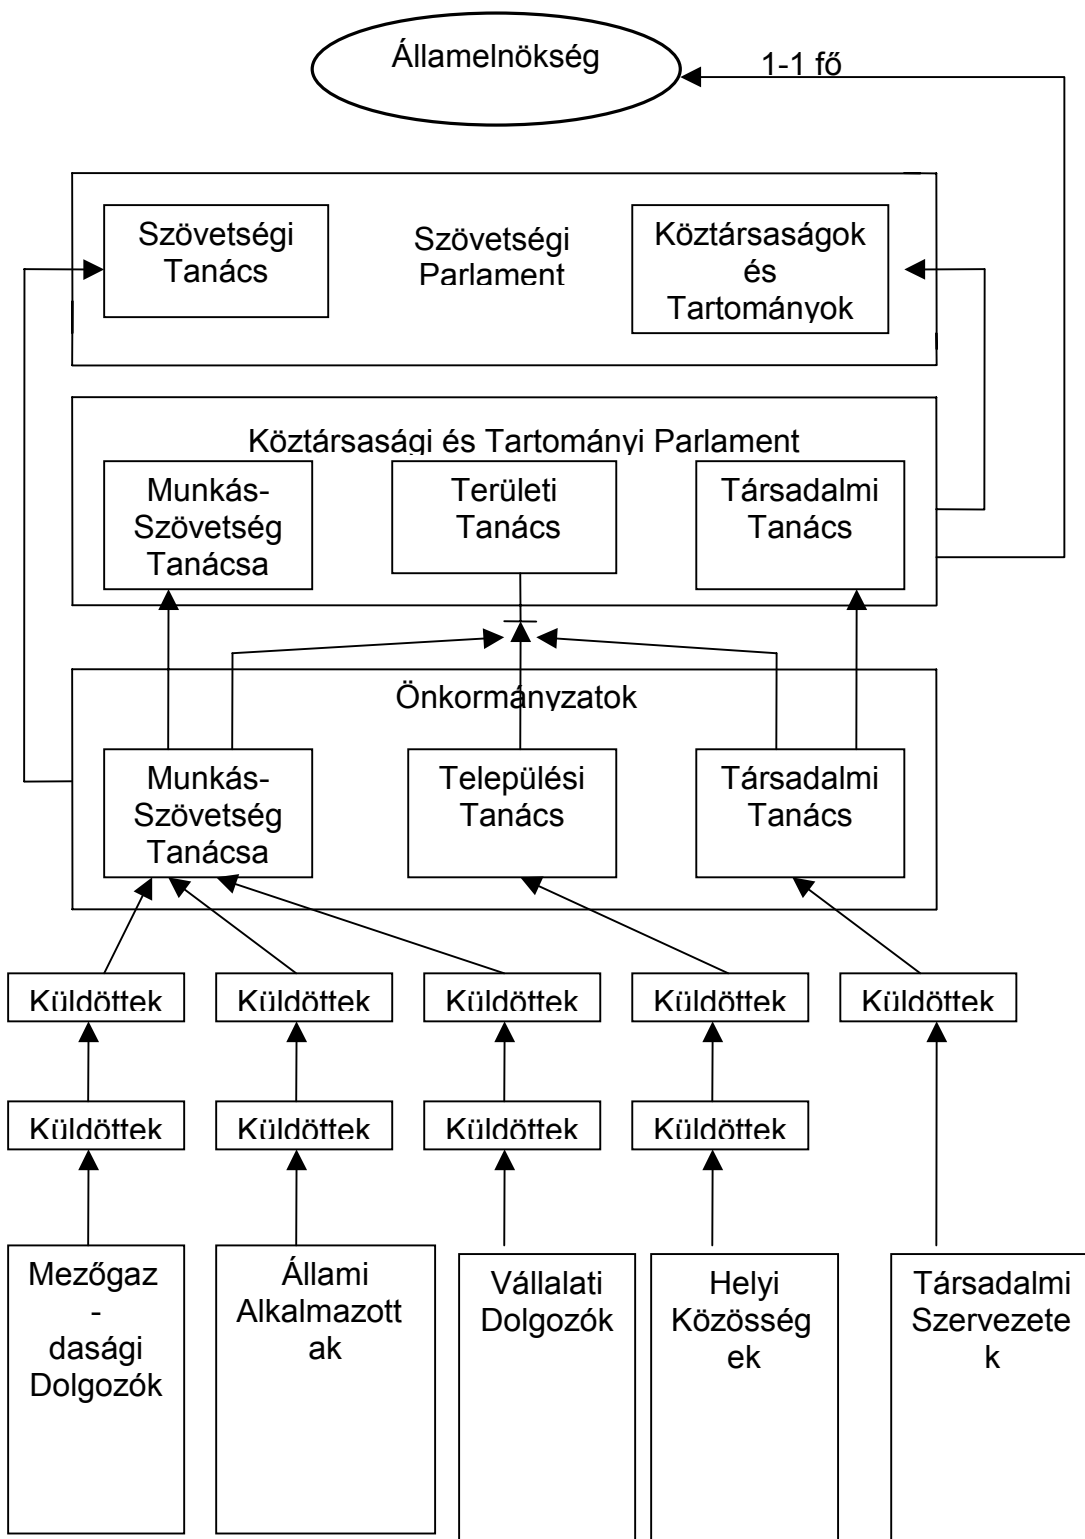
Államelnökség

1-1 fő

Szövetségi Tanács

Szövetségi Parlament

Köztársaságok és Tartományok

Köztársasági és Tartományi Parlament

Munkás-Szövetség Tanácsa

Területi Tanács

Társadalmi Tanács

Önkormányzatok

Munkás-Szövetség Tanácsa

Települési Tanács

Társadalmi Tanács

Küldöttek

Küldöttek

Küldöttek

Küldöttek

Küldöttek

Küldöttek

Küldöttek

Küldöttek

Küldöttek

Mezőgaz - dasági Dolgozók

Állami Alkalmazott ak

Vállalati Dolgozók

Helyi Közösség ek

Társadalmi Szervezete k